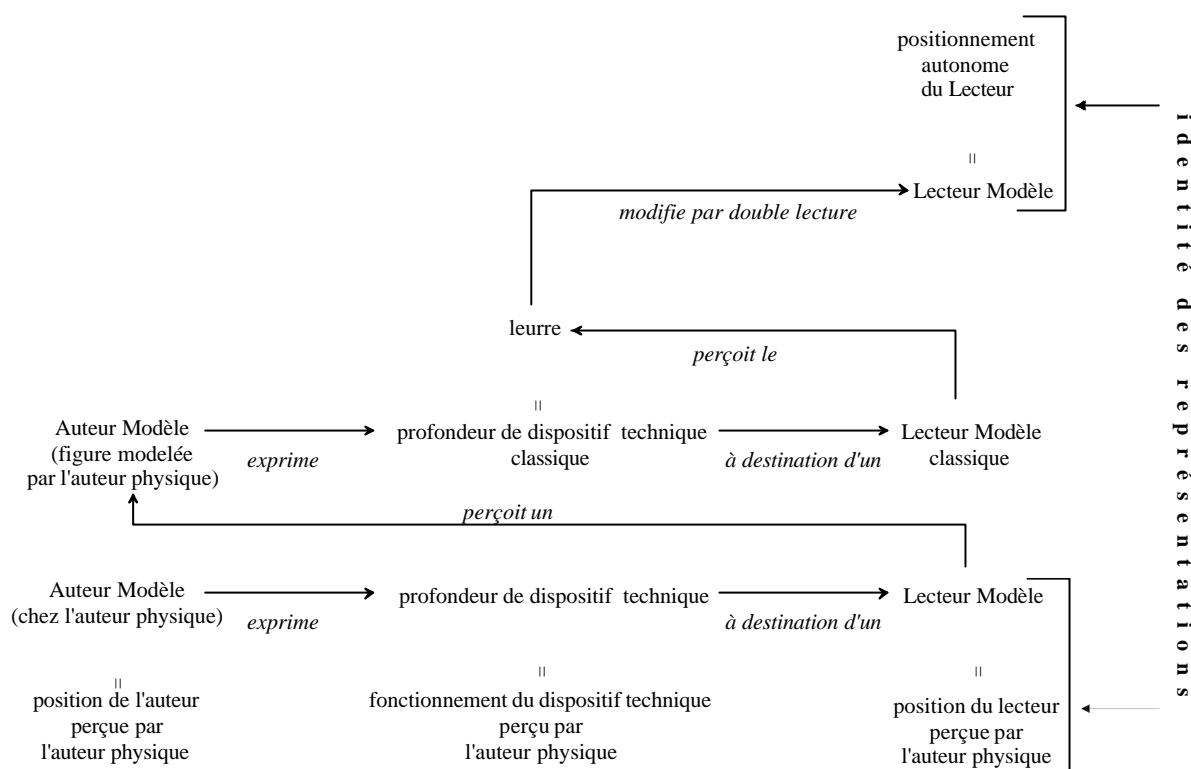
positionnement autonome du Lecteur

=

Lecteur Modèle

modifie par double lecture

leurre

perçoit le

=

Auteur Modèle (figure modelée par l'auteur physique)

exprime

profondeur de dispositif technique classique

à destination d'un

Lecteur Modèle classique

perçoit un

Auteur Modèle (chez l'auteur physique)

exprime

profondeur de dispositif technique

à destination d'un

Lecteur Modèle

=

position de l'auteur perçue par l'auteur physique

=

fonctionnement du dispositif technique perçu par l'auteur physique

=

position du lecteur perçue par l'auteur physique

identité des représentations